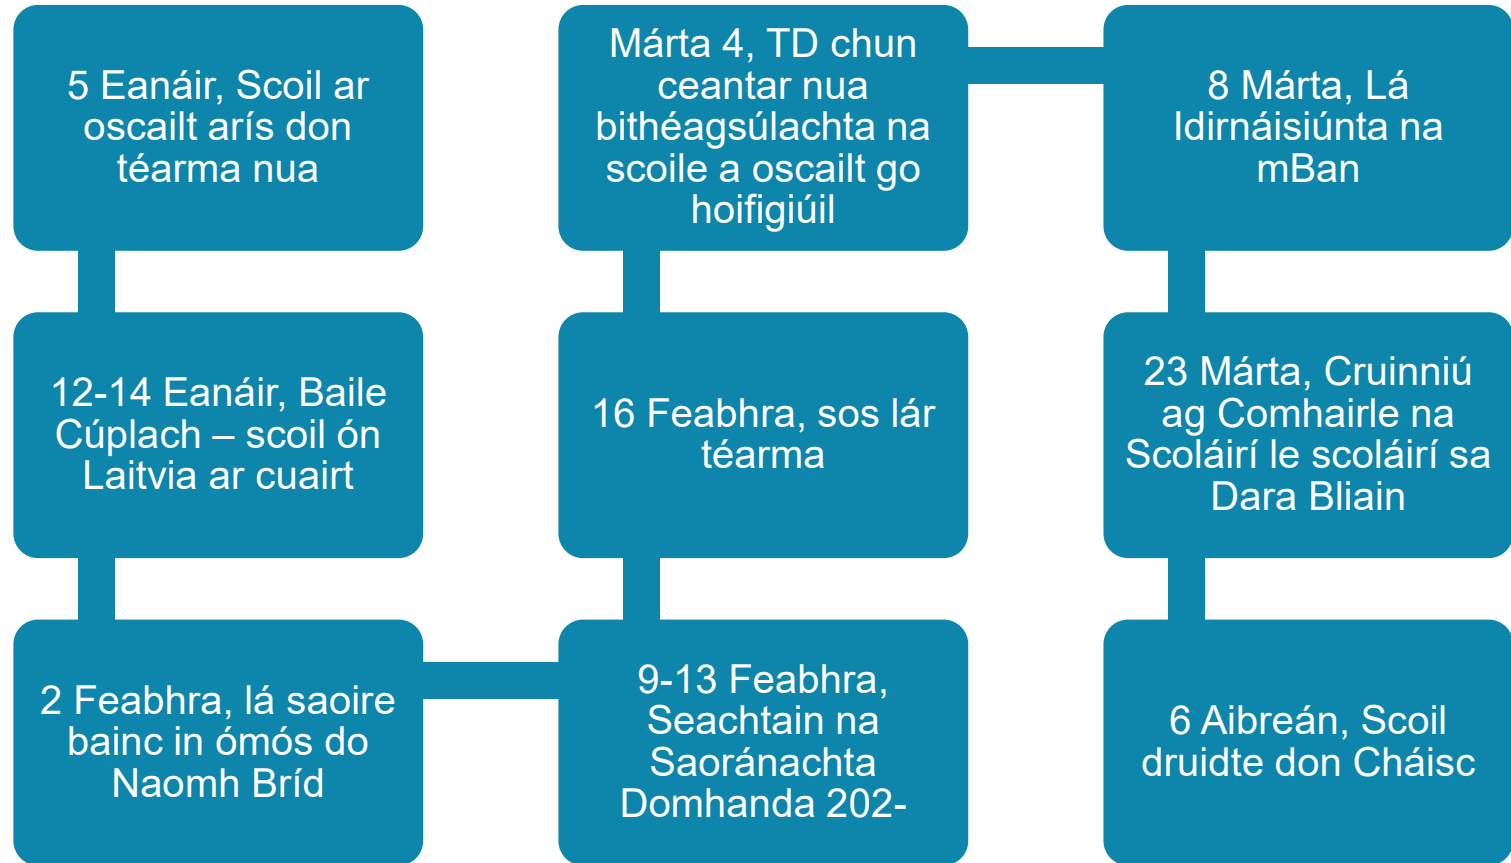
5 Eanáir, Scoil ar oscailt arís don téarma nua

12-14 Eanáir, Baile Cúplach – scoil ón Laitvia ar cuairt

2 Feabhra, lá saoire bainc in ómós do Naomh Bríd

9-13 Feabhra, Seachtain na Saoránachta Domhanda 202-

16 Feabhra, sos lár téarma

Márta 4, TD chun ceantar nua bithéagsúlachta na scoile a oscailt go hoifigiúil

8 Márta, Lá Idirnáisiúnta na mBan

23 Márta, Cruinniú ag Comhairle na Scoláirí le scoláirí sa Dara Bliain

6 Aibreán, Scoil druidte don Cháisc